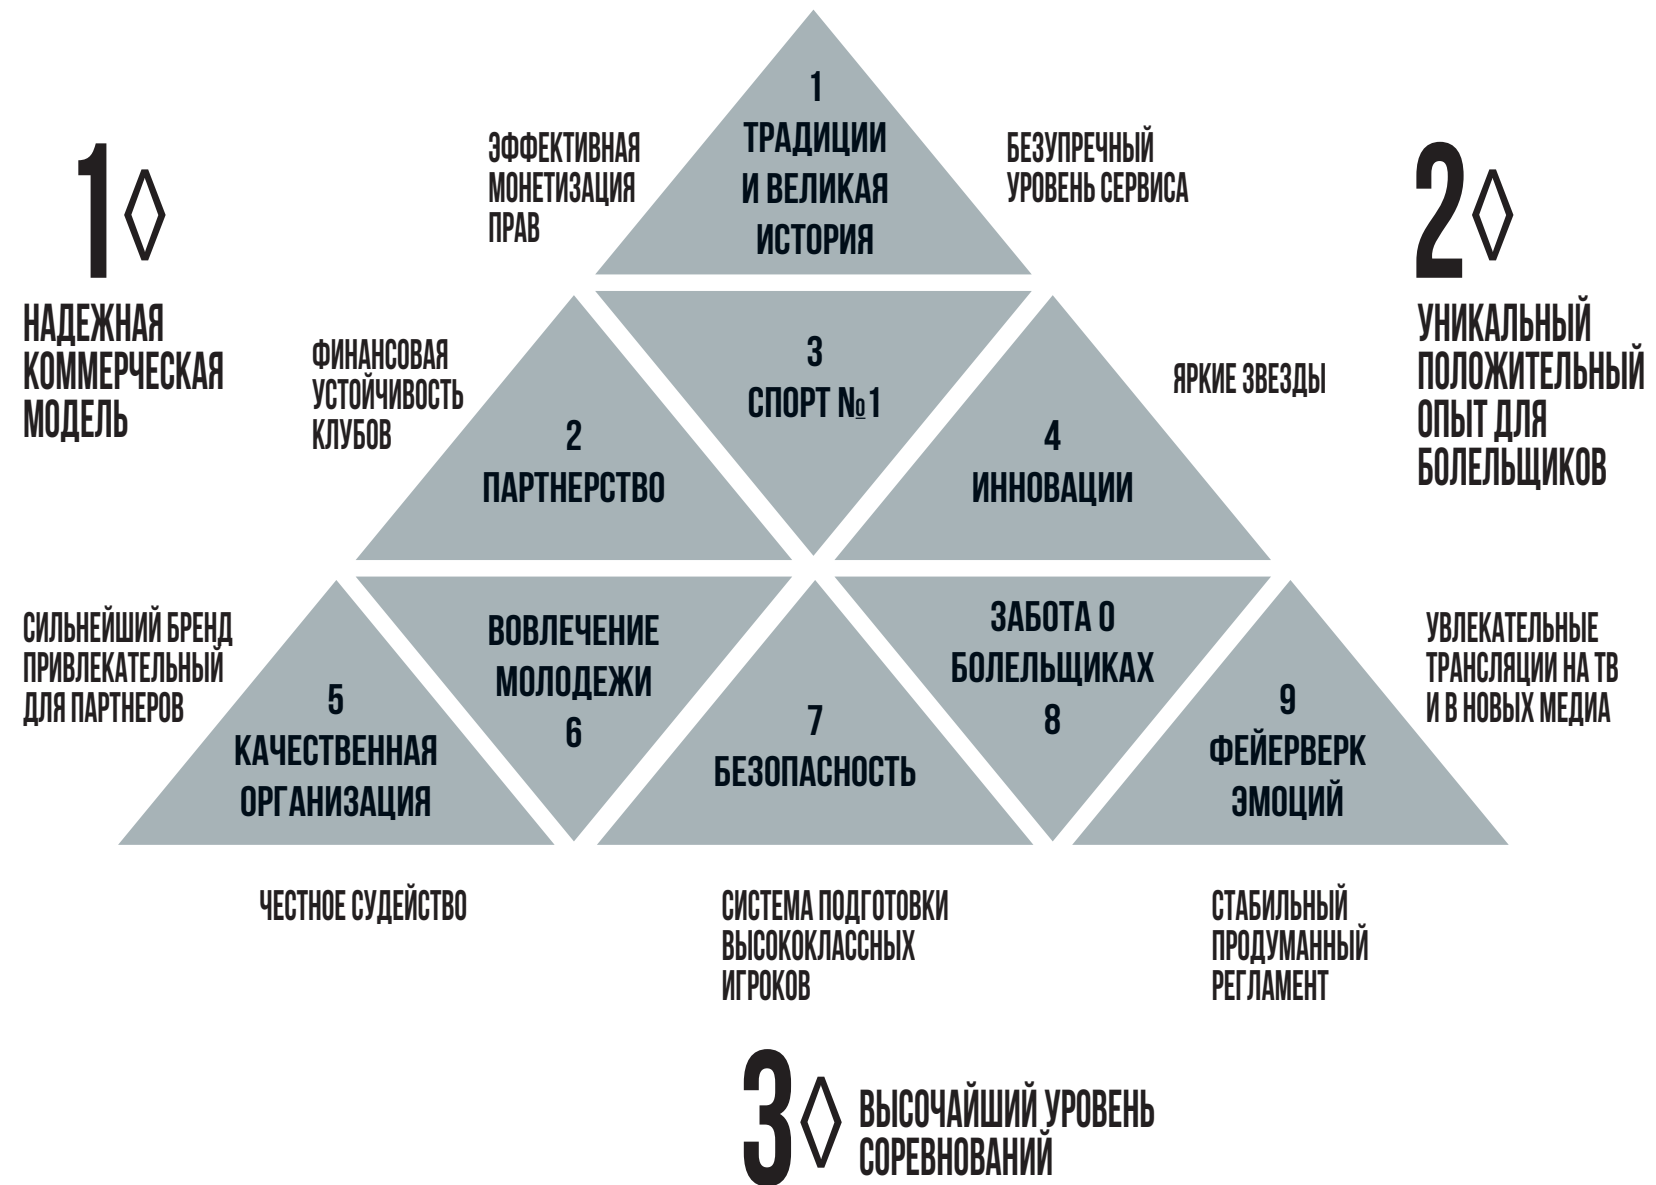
1 ◊

НАДЕЖНАЯ КОММЕРЧЕСКАЯ МОДЕЛЬ

ЭФФЕКТИВНАЯ МОНЕТИЗАЦИЯ ПРАВ

1
ТРАДИЦИИ И ВЕЛИКАЯ ИСТОРИЯ

БЕЗУПРЕЧНЫЙ УРОВЕНЬ СЕРВИСА

2 ◊

УНИКАЛЬНЫЙ ПОЛОЖИТЕЛЬНЫЙ ОПЫТ ДЛЯ БОЛЕЛЬЩИКОВ

ФИНАНСОВАЯ УСТОЙЧИВОСТЬ КЛУБОВ

3
СПОРТ №1

ЯРКИЕ ЗВЕЗДЫ

2
ПАРТНЕРСТВО

4
ИННОВАЦИИ

СИЛЬНЕЙШИЙ БРЕНД ПРИВЛЕКАТЕЛЬНЫЙ ДЛЯ ПАРТНЕРОВ

5
КАЧЕСТВЕННАЯ ОРГАНИЗАЦИЯ

ВОВЛЕЧЕНИЕ МОЛОДЕЖИ
6

7
БЕЗОПАСНОСТЬ

ЗАБОТА О БОЛЕЛЬЩИКАХ
8

9
ФЕЙЕРВЕРК ЭМОЦИЙ

УВЛЕКАТЕЛЬНЫЕ ТРАНСЛЯЦИИ НА ТВ И В НОВЫХ МЕДИА

ЧЕСТНОЕ СУДЕЙСТВО

СИСТЕМА ПОДГОТОВКИ ВЫСОКОКЛАССНЫХ ИГРОКОВ

СТАБИЛЬНЫЙ ПРОДУМАННЫЙ РЕГЛАМЕНТ

3 ◊ ВЫСОЧАЙШИЙ УРОВЕНЬ СОРЕВНОВАНИЙ